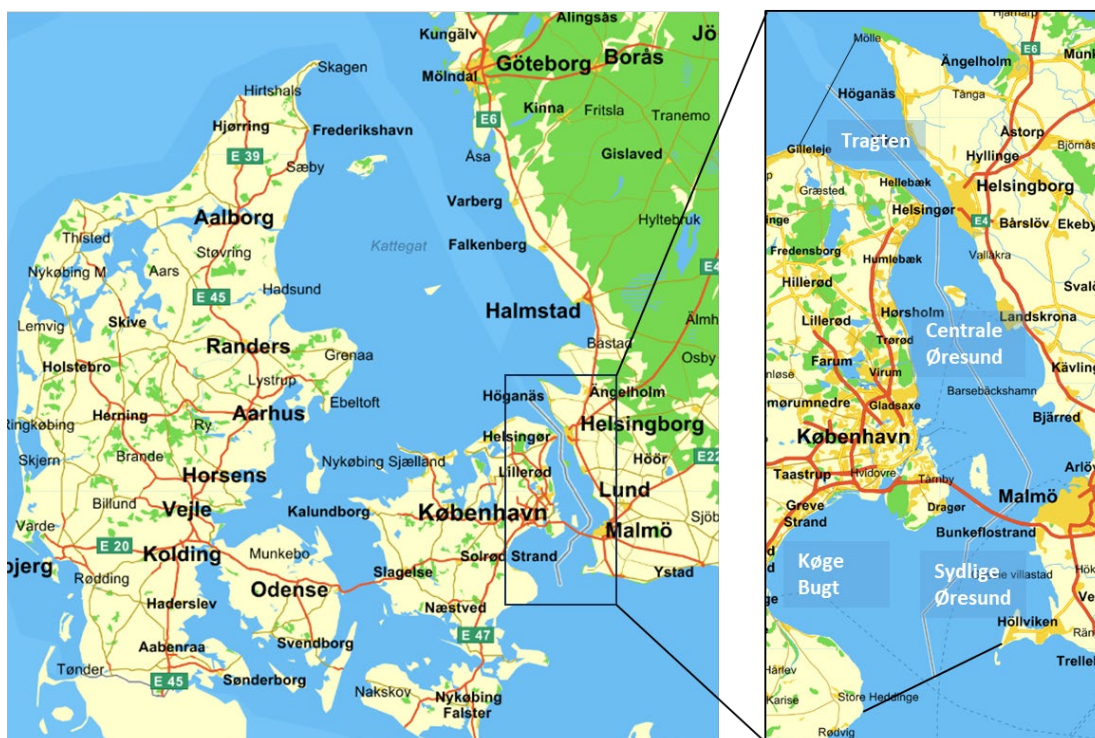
Alingsås
Kungälv
Jö
Göteborg
Borås
Mölndal
Skagen
Hirtshals
Kinna
Fritsla
Tranemo
E6
Hjørring
Frederikshavn
Åsa
Gislaved
E 39
Sæby
Aalborg
Varberg
Hyltebruk
Thisted
Støvring
Kattegat
Falkenberg
Nykøbing M
Aars
E4
Hadsund
E 45
Halmstad
Lemvig
Skive
Almh
Randers
Grenaa
Båstad
Holstebro
Osby
Lystrup
Ängelholm
Höganäs
Ebeltoft
Aarhus
Herning
Ringkøbing
Ry
Helsingør
Helsingborg
Brande
Skjern
Nykøbing Sjælland
Höör
E22
Horsens
Lillerød
Lund
Billund
Vejle
Kalundborg
København
Varde
Sjöb
Malmö
E 20
Kolding
Munkebo
Solrød
Strand
bjerg
Ystad
Rødding
Slagelse
Odense
Haderslev
Næstved
E 47
Svendborg
Aabenraa
Tønder
E 45
Sønderborg
Nakskov
Nykøbing
Falster

Mölle
Ängelholm
E6
Munk
Höganäs
Tånga
Tragten
Åstorp
Gilleleje
Hyllinge
Bjärnås
Hellebæk
Helsingborg
Græsted
Helsingør
E4
Bårslöv
Ekeby
Fredensborg
Humlebæk
Vallåkra
Hillerød
Svalö
Landskrona
Hørsholm
Centrale
Øresund
Lillerød
Trørød
Farum
Virum
Kävling
nløse
Barsebäckshamn
Gladsaxe
Bjärred
ømørumnedre
København
Arlöv
Taastrup
Hvidovre
Tårnby
Malmö
Greve
Strand
Dragør
Bunkeflostrand
Køge
Bugt
Sydlige
Øresund
e villastad
Hök
ge
Ve
Höllviken
Rän
Trelle
Hårlev
Karise
Store Heddinge
Rødvig